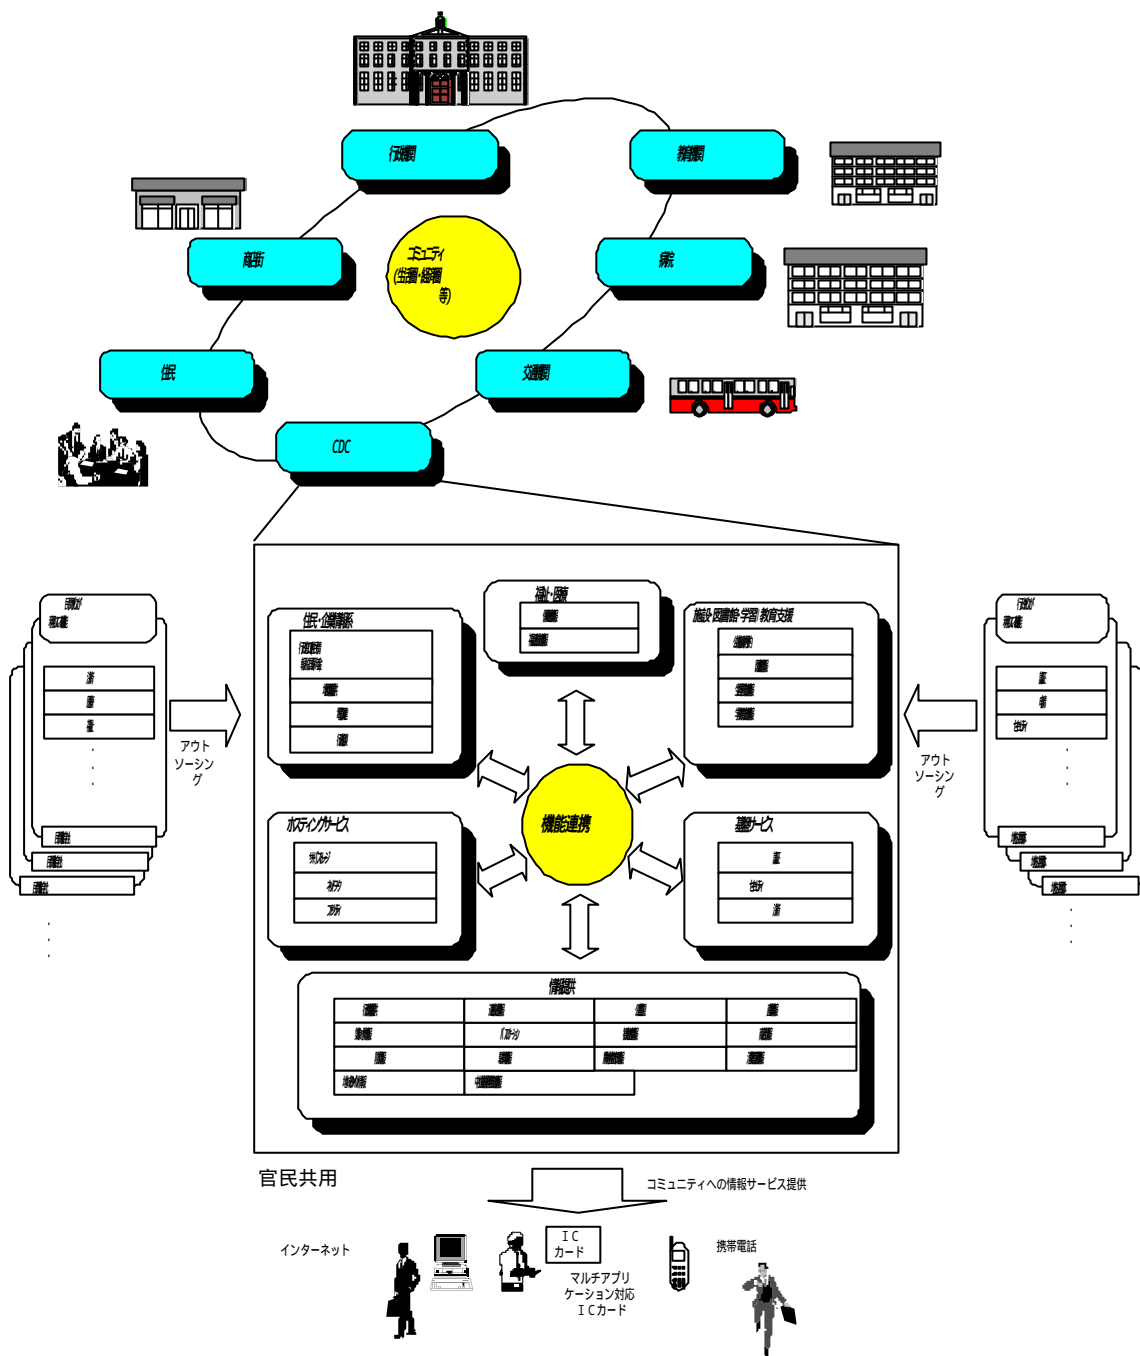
行政機関

教育機関

商店街

コミュニティ
(生活圏・経済圏
等)

病院

住民

交通機関

CDC

住民・企業情報系

行政情報
緊急情報

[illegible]

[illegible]

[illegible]

福祉・医療

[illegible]

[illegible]

施設予約・図書館・学習・教育支援

施設予約

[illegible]

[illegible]

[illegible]

ホスティングサービス

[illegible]

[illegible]

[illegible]

機能連携

基盤サービス

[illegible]

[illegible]

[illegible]

情報提供

| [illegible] | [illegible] | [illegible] | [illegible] |
|---|---|---|---|
| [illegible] | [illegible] | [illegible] | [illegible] |
| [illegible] | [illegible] | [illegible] | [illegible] |
| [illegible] | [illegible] | | |

アウト
ソーシン
グ

アウト
ソーシン
グ

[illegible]

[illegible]

官民共用

コミュニティへの情報サービス提供

インターネット

IC
カード

マルチアプリ
ケーション対応
ICカード

携帯電話